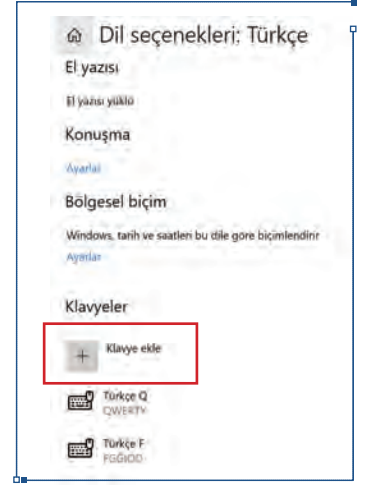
Dil seçenekleri: Türkçe

El yazısı

El yazısı yüklü

Konuşma

Ayarlar

Bölgesel biçim

Windows, tarih ve saatleri bu dile göre biçimlendirir

Ayarlar

Klavyeler

+ Klavye ekle

Türkçe Q
QWERTY

Türkçe F
FGĞIOD